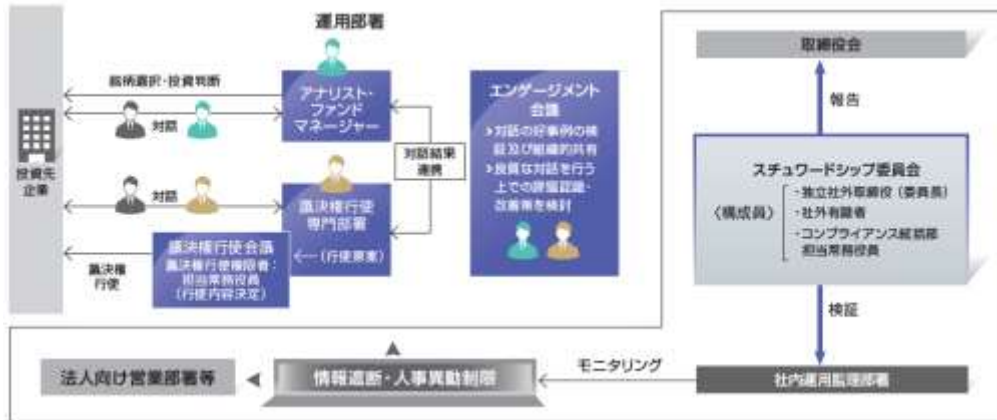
運用部署

銘柄選択・投資判断

対話

投資先企業

アナリスト・ファンドマネージャー

対話

対話結果連携

議決権行使専門部署

←（行使原案）

議決権行使会議
議決権行使権限者：担当業務役員
（行使内容決定）

議決権行使

エンゲージメント会議

›対話の好事例の検証及び組織的共有
›良質な対話を行う上での課題認識・改善策を検討

取締役会

報告

スチュワードシップ委員会

〈構成員〉
・独立社外取締役（委員長）
・社外有識者
・コンプライアンス統括部担当業務役員

検証

社内運用監理部署

モニタリング

情報遮断・人事異動制限

法人向け営業部署等